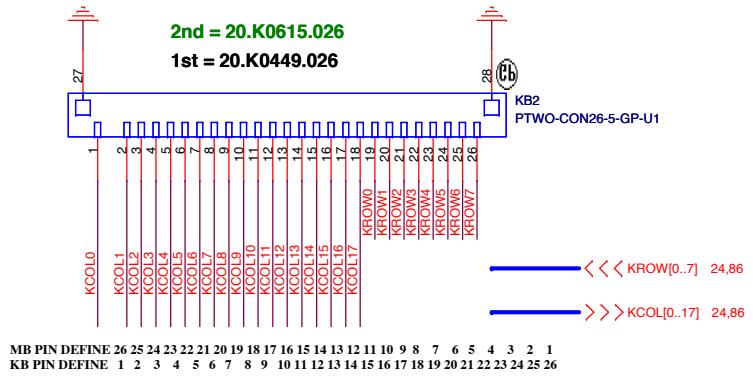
2nd = 20.K0615.026
1st = 20.K0449.026

27
28
Cb

KB2
PTWO-CON26-5-GP-U1

1 2 3 4 5 6 7 8 9 10 11 12 13 14 15 16 17 18 19 20 21 22 23 24 25 26

KROW0 KROW1 KROW2 KROW3 KROW4 KROW5 KROW6 KROW7

KCOL0 KCOL1 KCOL2 KCOL3 KCOL4 KCOL5 KCOL6 KCOL7 KCOL8 KCOL9 KCOL10 KCOL11 KCOL12 KCOL13 KCOL14 KCOL15 KCOL16 KCOL17

KROW[0..7] 24,86

KCOL[0..17] 24,86

MB PIN DEFINE 26 25 24 23 22 21 20 19 18 17 16 15 14 13 12 11 10 9 8 7 6 5 4 3 2 1
KB PIN DEFINE 1 2 3 4 5 6 7 8 9 10 11 12 13 14 15 16 17 18 19 20 21 22 23 24 25 26